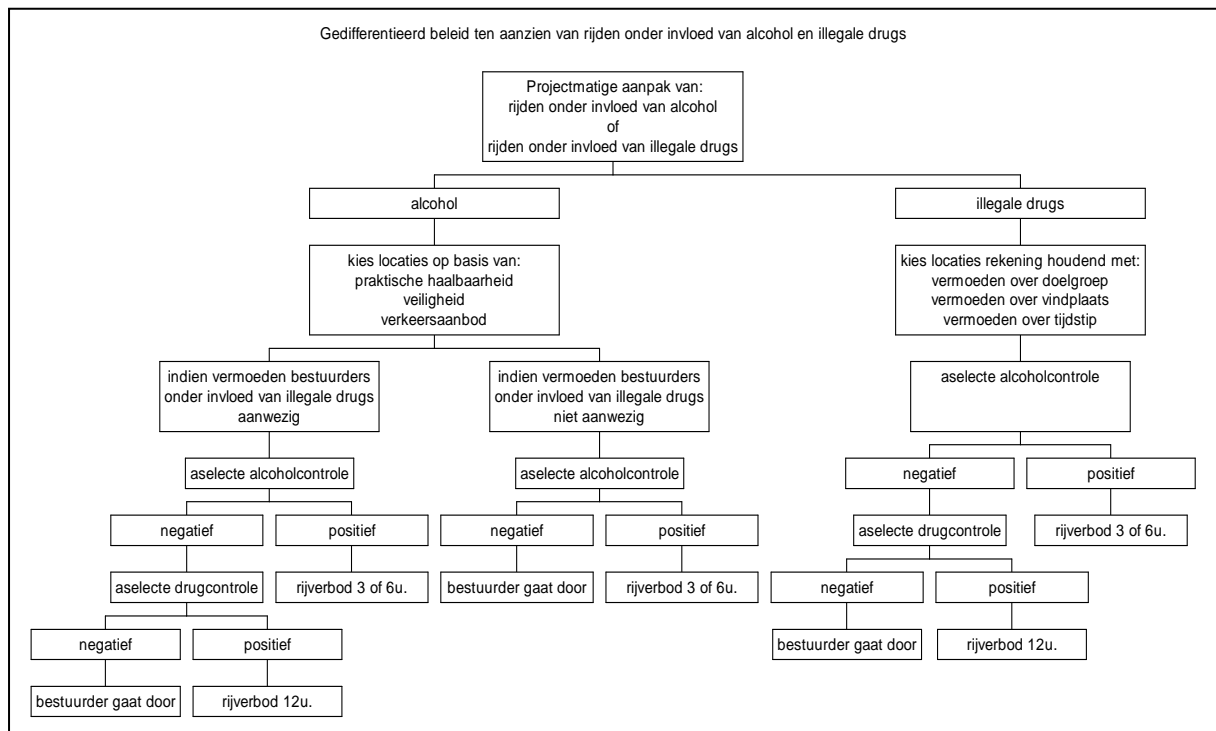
Gedifferentieerd beleid ten aanzien van rijden onder invloed van alcohol en illegale drugs

Projectmatige aanpak van:
rijden onder invloed van alcohol
of
rijden onder invloed van illegale drugs

alcohol

kies locaties op basis van:
praktische haalbaarheid
veiligheid
verkeersaanbod

indien vermoeden bestuurders onder invloed van illegale drugs aanwezig

aselecte alcoholcontrole

negatief

aselecte drugcontrole

negatief

bestuurder gaat door

positief

rijverbod 12u.

positief

rijverbod 3 of 6u.

indien vermoeden bestuurders onder invloed van illegale drugs niet aanwezig

aselecte alcoholcontrole

negatief

bestuurder gaat door

positief

rijverbod 3 of 6u.

illegale drugs

kies locaties rekening houdend met:
vermoeden over doelgroep
vermoeden over vindplaats
vermoeden over tijdstip

aselecte alcoholcontrole

negatief

aselecte drugcontrole

negatief

bestuurder gaat door

positief

rijverbod 12u.

positief

rijverbod 3 of 6u.